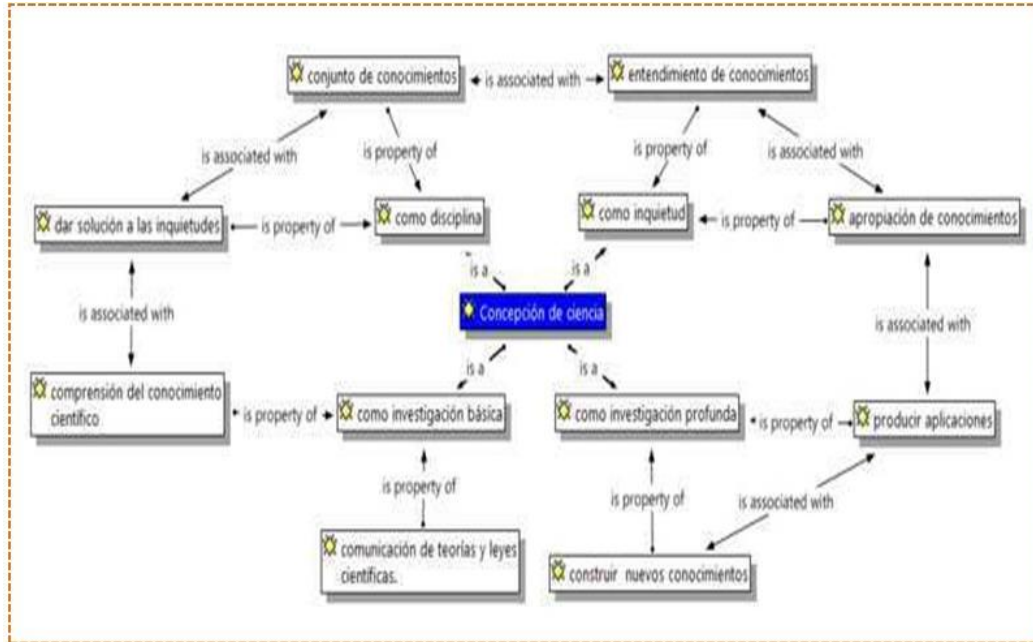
conjunto de conocimientos

is associated with

entendimiento de conocimientos

is associated with

is property of

is property of

is associated with

dar solución a las inquietudes

is property of

como disciplina

como inquietud

is property of

apropiación de conocimientos

is a

is a

Concepción de ciencia

is associated with

is associated with

is a

is a

comprensión del conocimiento científico

is property of

como investigación básica

como investigación profunda

is property of

producir aplicaciones

is property of

is property of

is associated with

comunicación de teorías y leyes científicas.

construir nuevos conocimientos